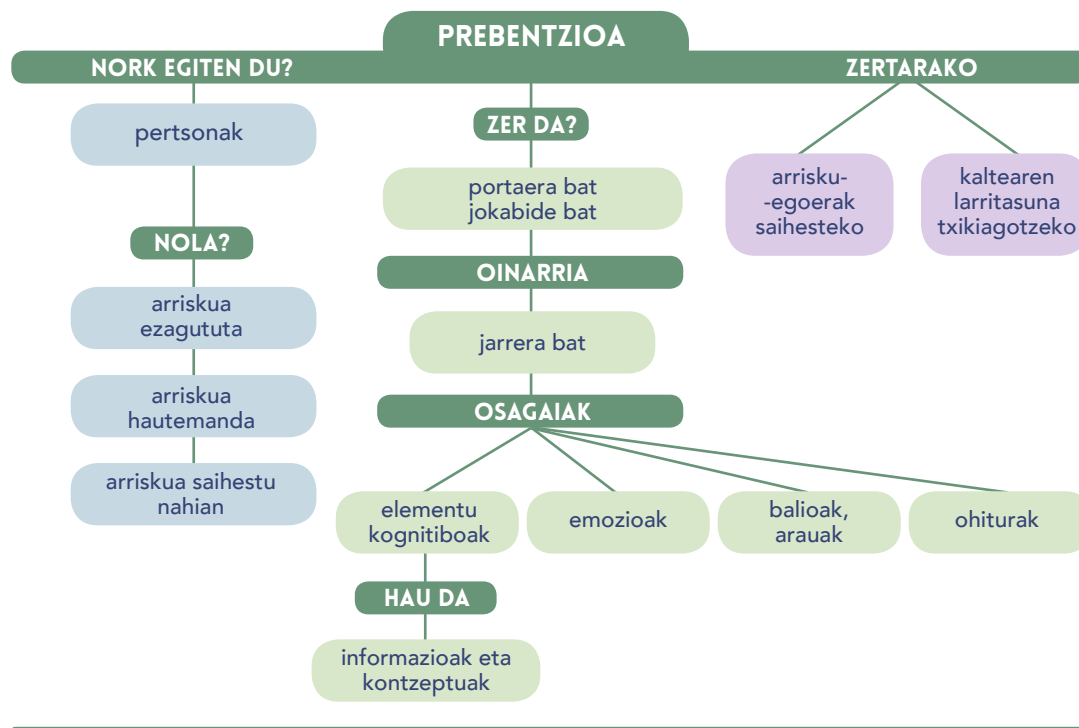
PREBENTZIOA

NORK EGITEN DU?

pertsonak

NOLA?

arriskua ezagututa

arriskua hautemanda

arriskua saihestu nahian

ZER DA?

portaera bat jokabide bat

OINARRIA

jarrera bat

OSAGAIAK

elementu kognitiboak

emozioak

balioak, arauak

ohiturak

HAU DA

informazioak eta kontzeptuak

ZERTARAKO

arrisku- -egoerak saihesteko

kaltearen larritasuna txikiagotzeko